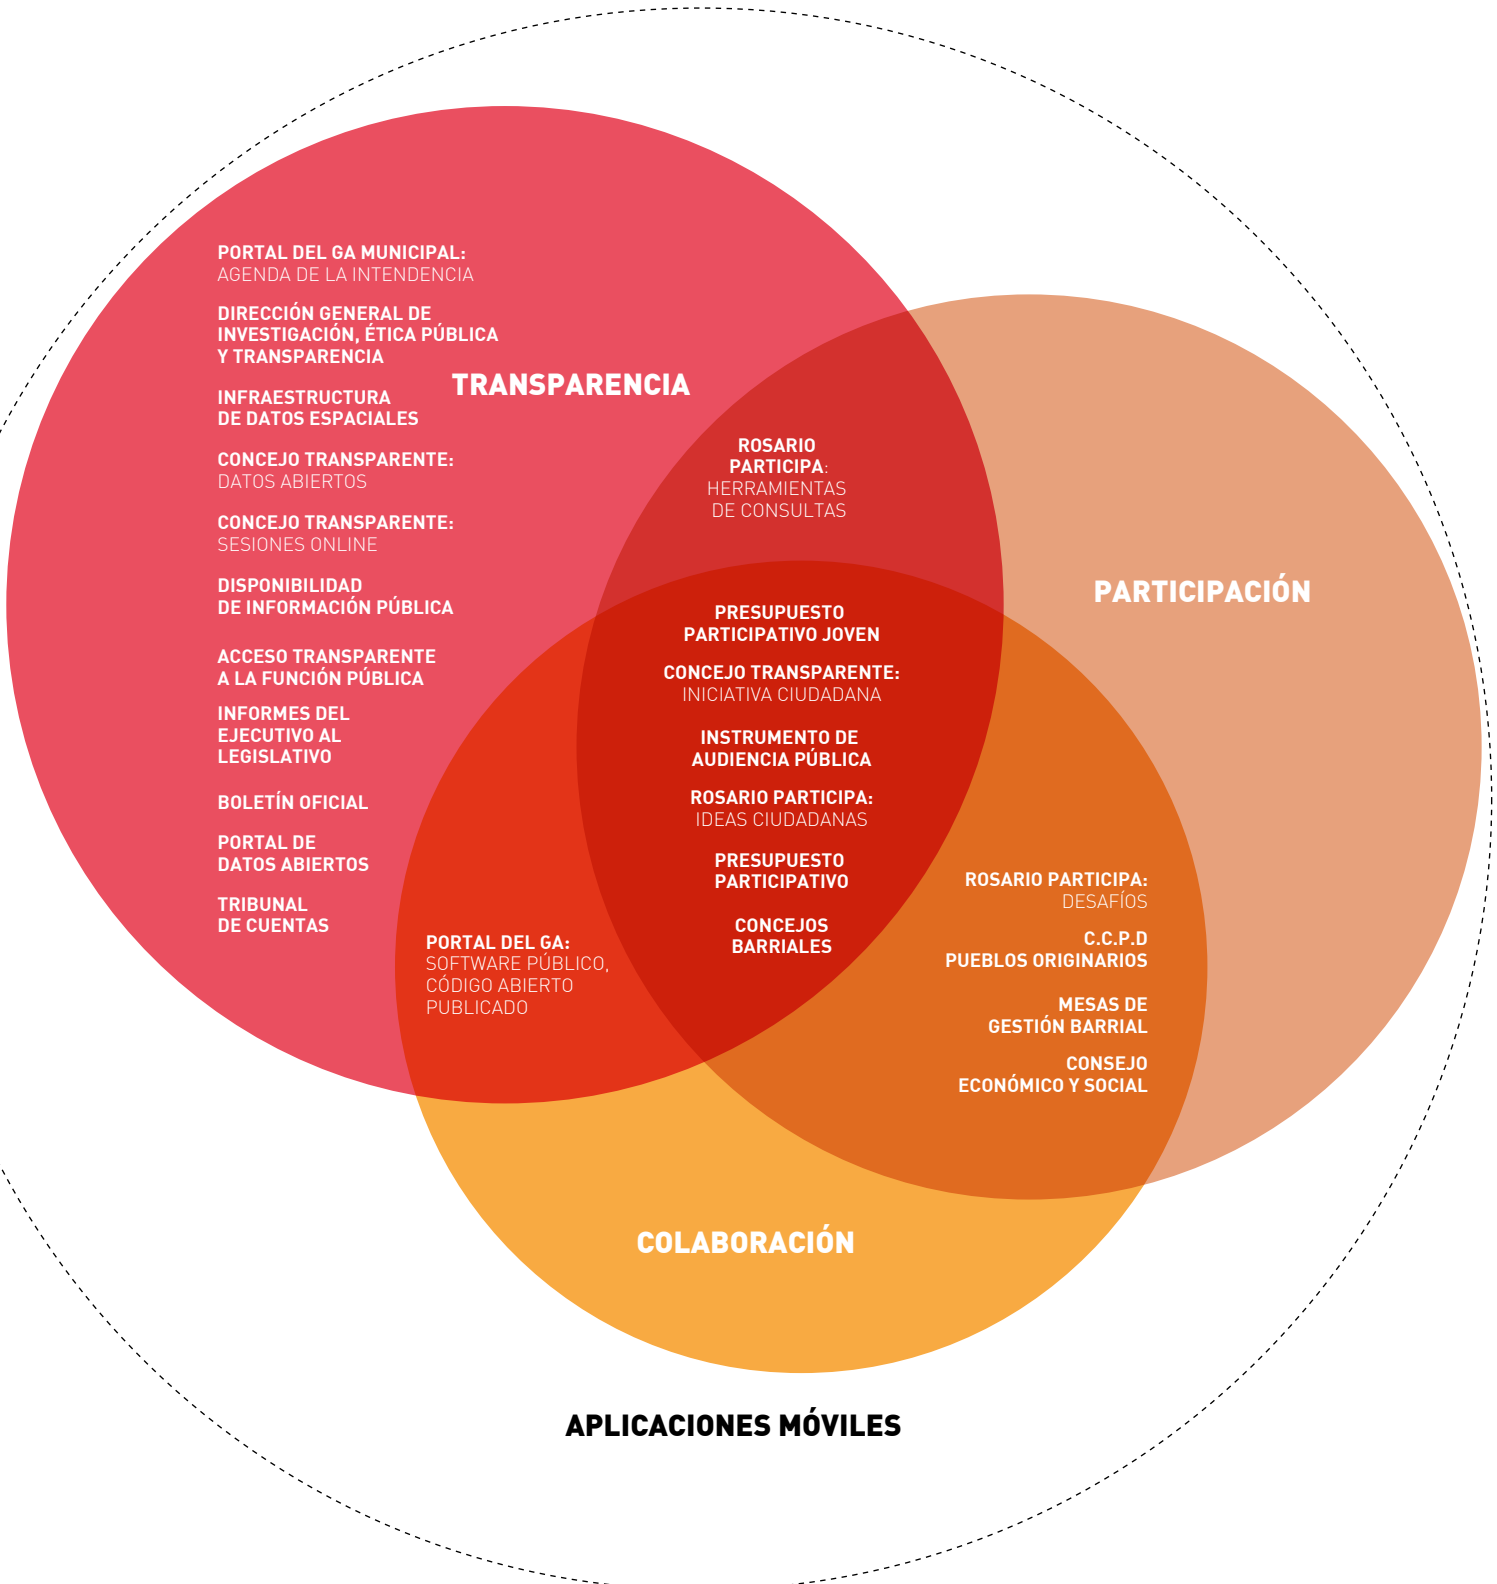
PORTAL DEL GA MUNICIPAL:
AGENDA DE LA INTENDENCIA

DIRECCIÓN GENERAL DE INVESTIGACIÓN, ÉTICA PÚBLICA Y TRANSPARENCIA

INFRAESTRUCTURA DE DATOS ESPACIALES

CONCEJO TRANSPARENTE:
DATOS ABIERTOS

CONCEJO TRANSPARENTE:
SESIONES ONLINE

DISPONIBILIDAD DE INFORMACIÓN PÚBLICA

ACCESO TRANSPARENTE A LA FUNCIÓN PÚBLICA

INFORMES DEL EJECUTIVO AL LEGISLATIVO

BOLETÍN OFICIAL

PORTAL DE DATOS ABIERTOS

TRIBUNAL DE CUENTAS

TRANSPARENCIA

ROSARIO PARTICIPA:
HERRAMIENTAS DE CONSULTAS

PARTICIPACIÓN

PRESUPUESTO PARTICIPATIVO JOVEN

CONCEJO TRANSPARENTE:
INICIATIVA CIUDADANA

INSTRUMENTO DE AUDIENCIA PÚBLICA

ROSARIO PARTICIPA:
IDEAS CIUDADANAS

PRESUPUESTO PARTICIPATIVO

CONCEJOS BARRIALES

ROSARIO PARTICIPA:
DESAFÍOS

C.C.P.D
PUEBLOS ORIGINARIOS

MESAS DE GESTIÓN BARRIAL

CONSEJO ECONÓMICO Y SOCIAL

PORTAL DEL GA:
SOFTWARE PÚBLICO, CÓDIGO ABIERTO PUBLICADO

COLABORACIÓN

APLICACIONES MÓVILES